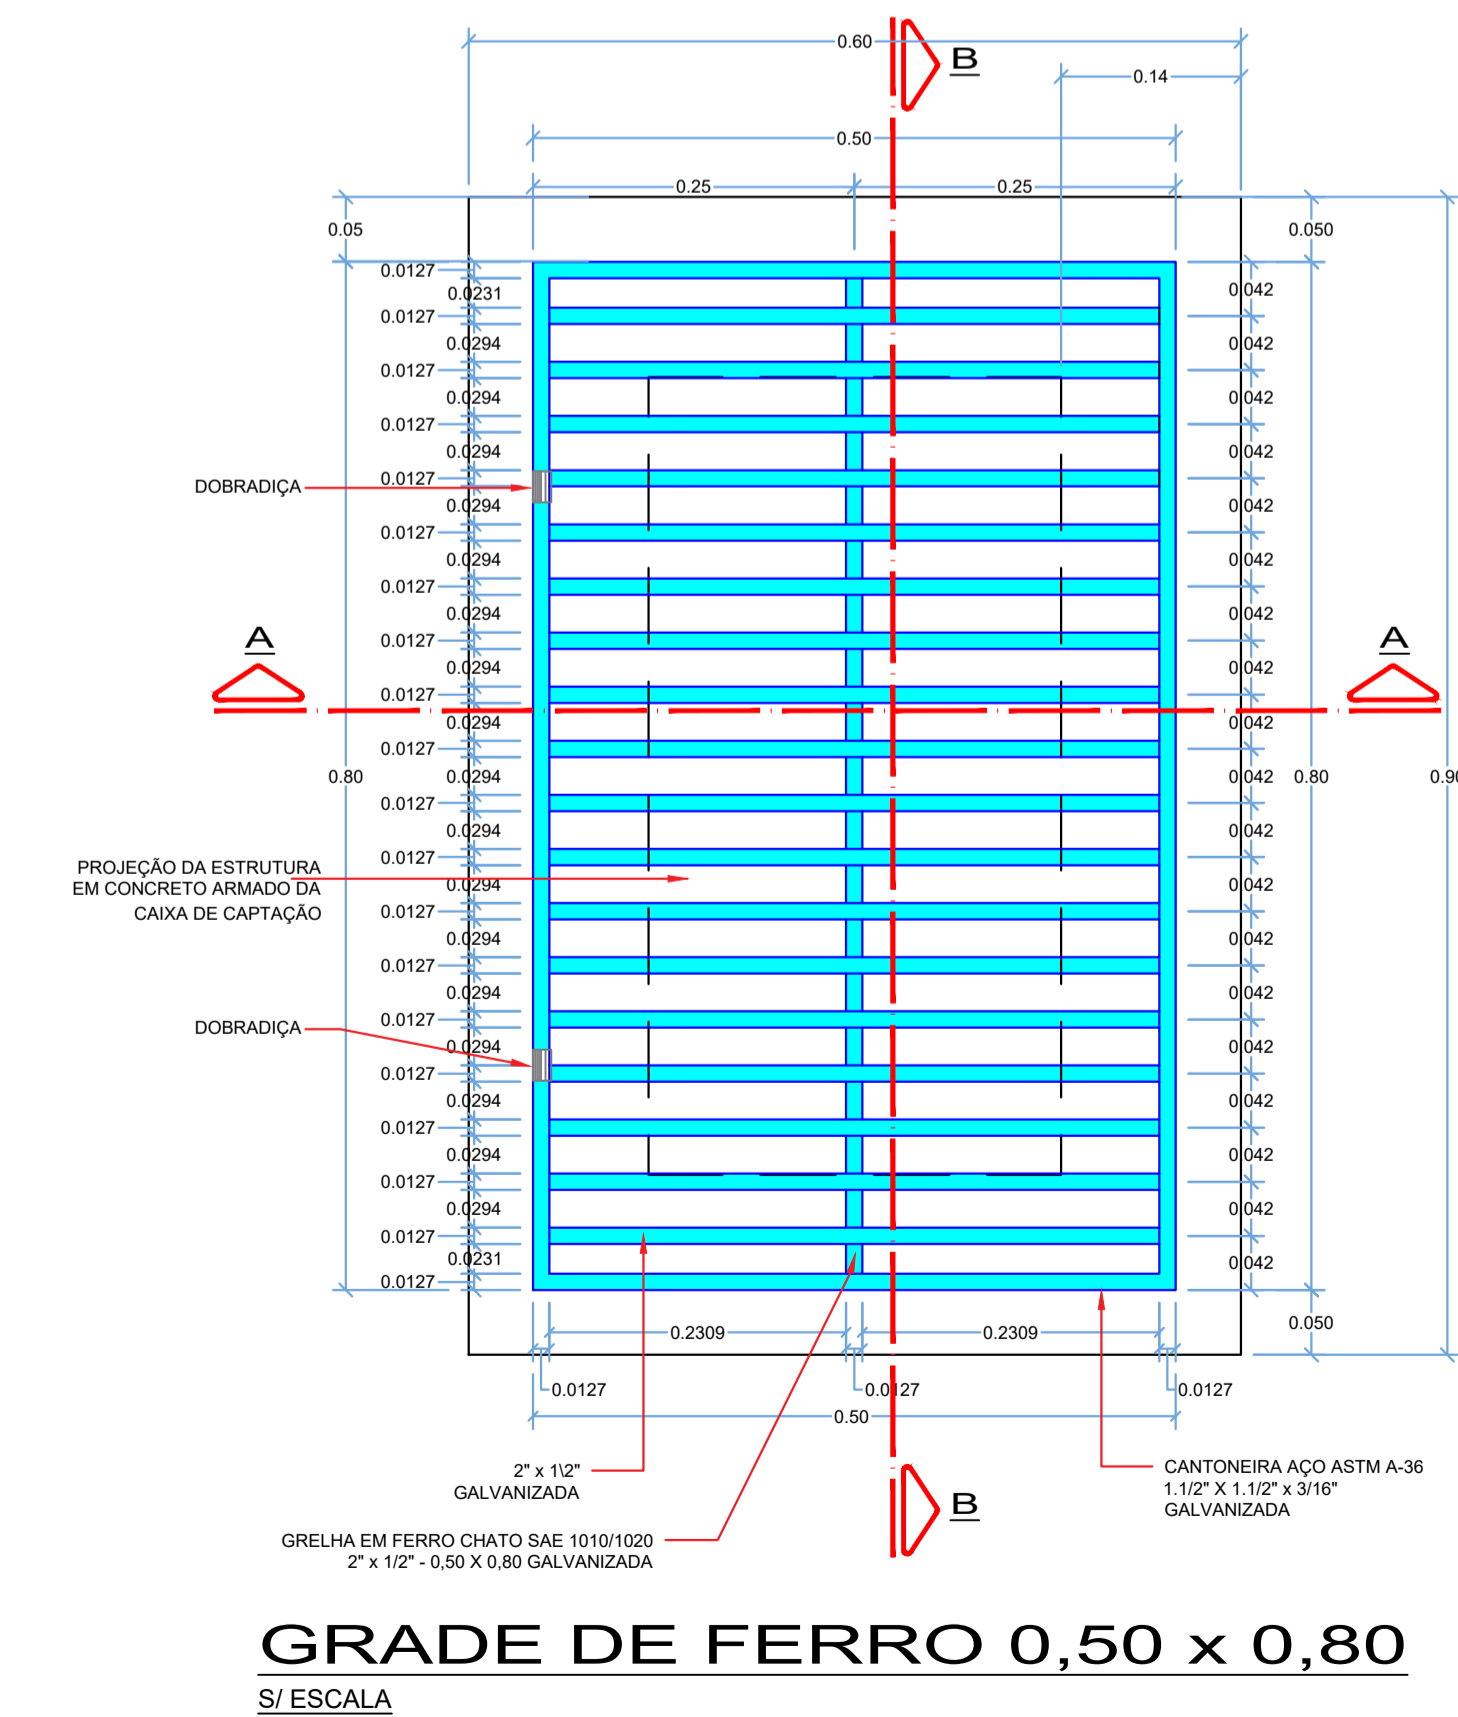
0.60
B
0.14
0.50
0.25
0.25
0.05
0.050
0.0127
0.0231
0.0127
0.0294
0.0127
0.0294
0.0127
0.0294
DOBRADIÇA
0.0127
0.0294
0.0127
0.0294
0.0127
0.0294
A
0.0127
0.0294
0.0127
0.0294
0.0127
0.0294
0.80
0.0127
0.0294
PROJEÇÃO DA ESTRUTURA EM CONCRETO ARMADO DA CAIXA DE CAPTAÇÃO
0.0127
0.0294
0.0127
0.0294
0.0127
0.0294
DOBRADIÇA
0.0127
0.0294
0.0127
0.0294
0.0127
0.0294
0.0127
0.0294
0.0127
0.0231
0.0127
0.042
0.042
0.042
0.042
0.042
0.042
0.042
0.042
A
0.042
0.042
0.042
0.80
0.90
0.042
0.042
0.042
0.042
0.042
0.042
0.042
0.042
0.042
0.050
0.2309
0.2309
0.0127
0.0127
0.0127
0.50
2" x 1\2" GALVANIZADA
B
CANTONEIRA AÇO ASTM A-36 1.1/2" X 1.1/2" x 3/16" GALVANIZADA
GRELHA EM FERRO CHATO SAE 1010/1020 2" x 1/2" - 0,50 X 0,80 GALVANIZADA
GRADE DE FERRO 0,50 x 0,80
S/ ESCALA